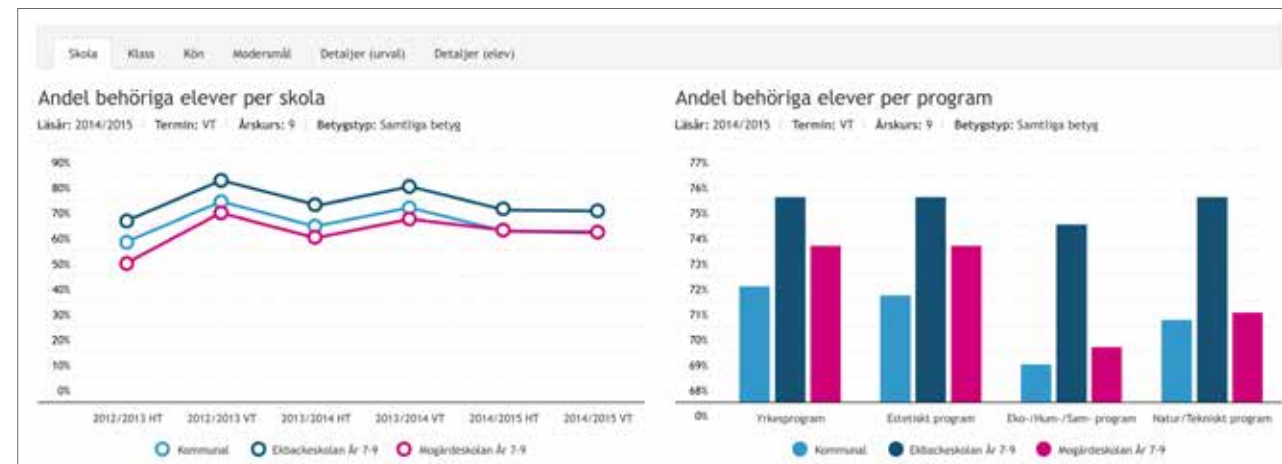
Skola | Klass | Kön | Modersmål | Detaljer (urval) | Detaljer (elev)

Andel behöriga elever per skola

Läsår: 2014/2015 | Termin: VT | Årskurs: 9 | Betygstyp: Samtliga betyg

90%
80%
70%
60%
50%
40%
30%
20%
10%
0%

2012/2013 HT | 2012/2013 VT | 2013/2014 HT | 2013/2014 VT | 2014/2015 HT | 2014/2015 VT

Kommunal | Ekbackeskolan År 7-9 | Mogärdeskolan År 7-9

Andel behöriga elever per program

Läsår: 2014/2015 | Termin: VT | Årskurs: 9 | Betygstyp: Samtliga betyg

77%
76%
75%
74%
73%
72%
71%
70%
69%
68%
0%

Yrkesprogram | Estetiskt program | Eko-/Hum-/Sam- program | Natur/Tekniskt program

Kommunal | Ekbackeskolan År 7-9 | Mogärdeskolan År 7-9